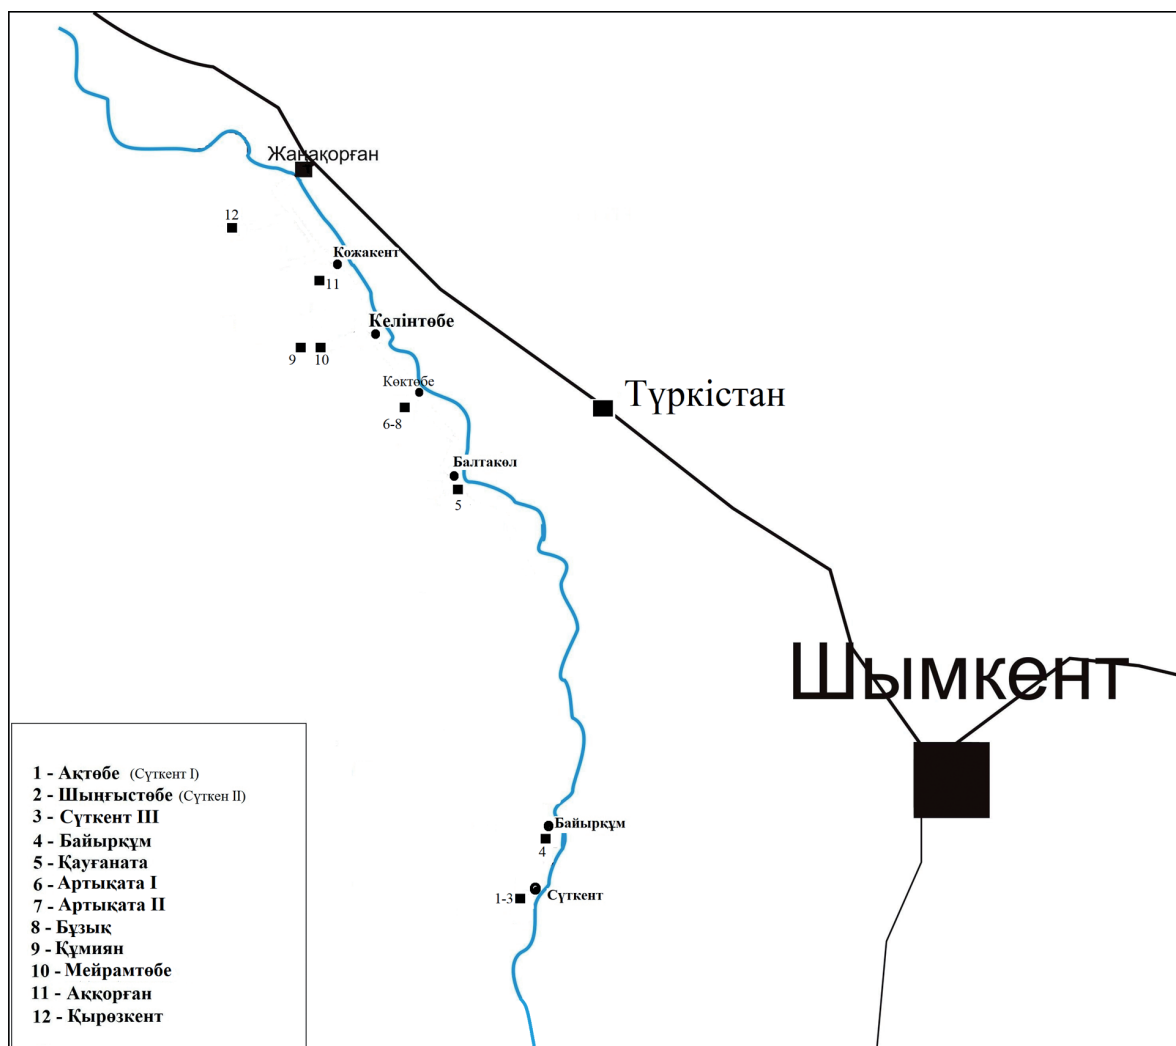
Жаңақорған

12

Кожакент

11

Келінтөбе

9 10

Көктөбе

6-8

Түркістан

Балтакөл

5

Шымкент

Байырқұм

4

1-3

Сүткент

1 - Ақтөбе (Сүткент I)
2 - Шыңғыстөбе (Сүткен II)
3 - Сүткент III
4 - Байырқұм
5 - Қауғаната
6 - Артықата I
7 - Артықата II
8 - Бұзық
9 - Құмиян
10 - Мейрамтөбе
11 - Аққорған
12 - Қырөзкент